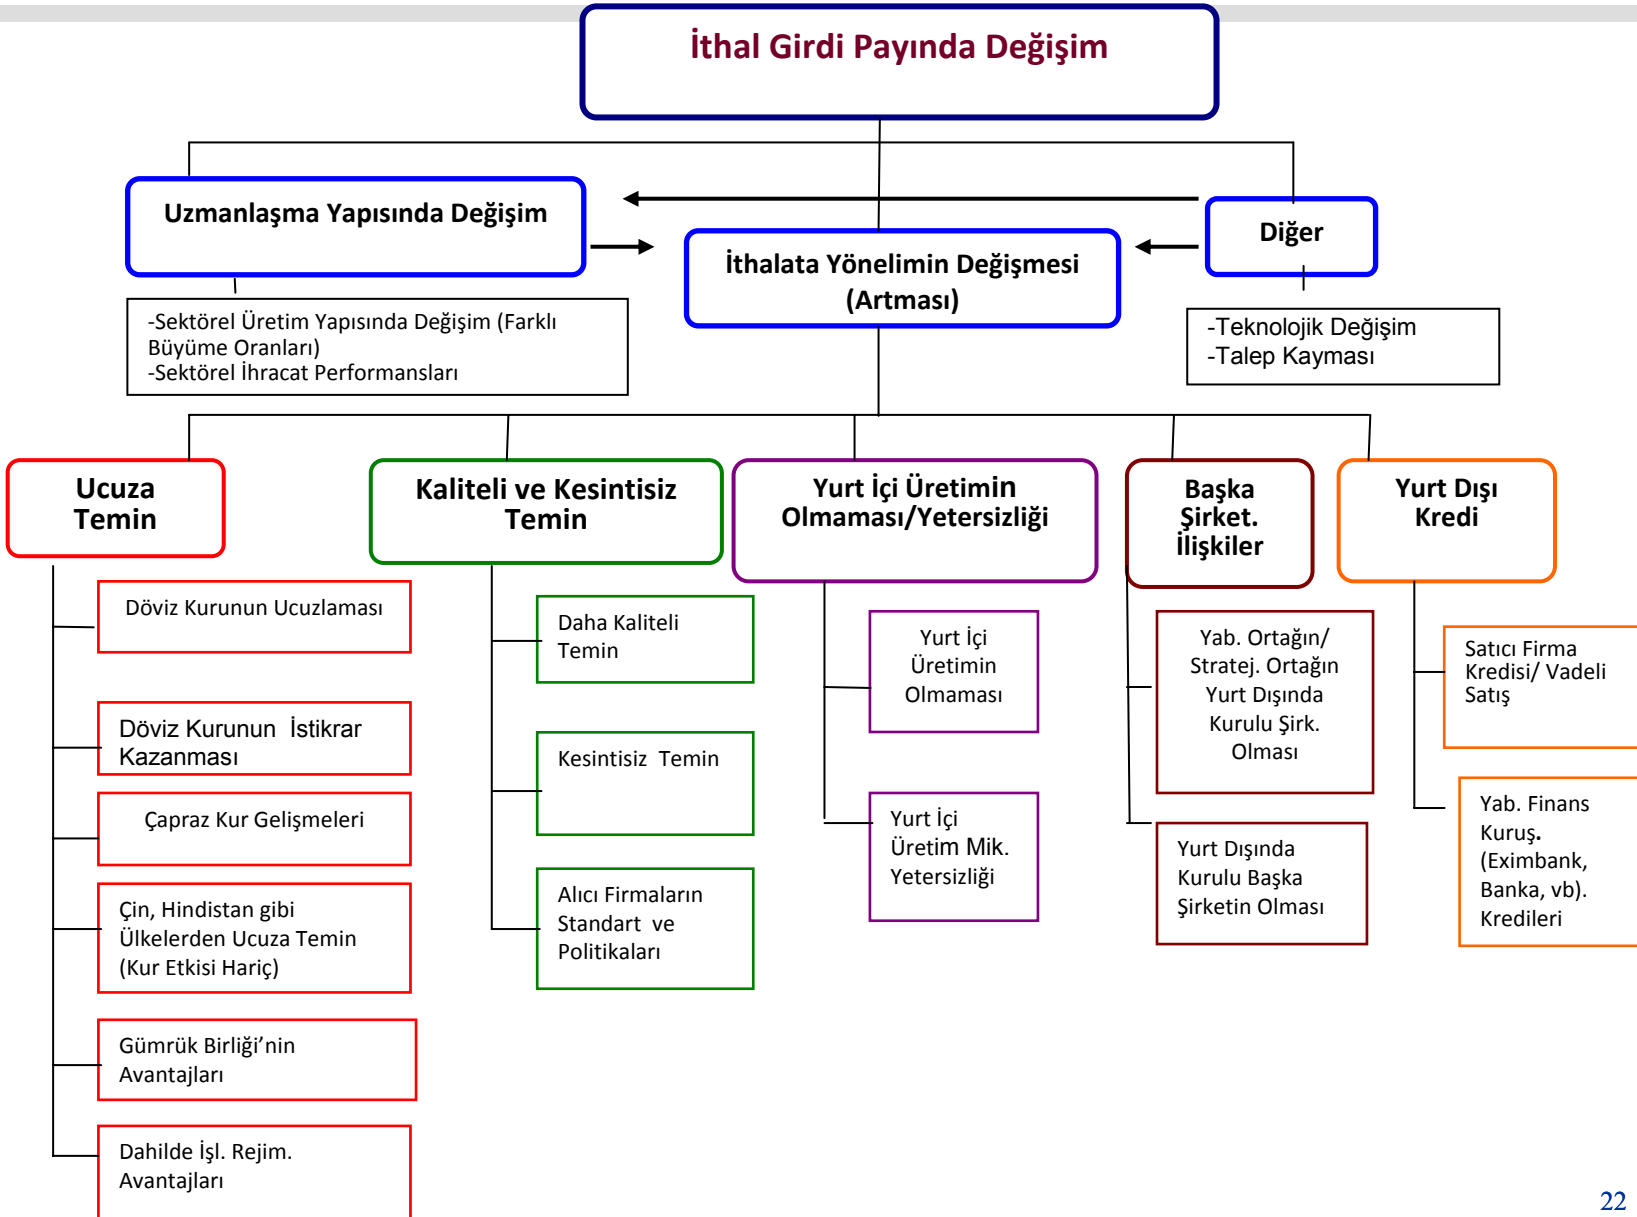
İthal Girdi Payında Değişim

Uzmanlaşma Yapısında Değişim

İthalata Yönelimin Değişmesi (Artması)

Diğer

-Sektörel Üretim Yapısında Değişim (Farklı Büyüme Oranları)
-Sektörel İhracat Performansları

-Teknolojik Değişim
-Talep Kayması

Ucuza Temin

Döviz Kurunun Ucuzlaması

Döviz Kurunun İstikrar Kazanması

Çapraz Kur Gelişmeleri

Çin, Hindistan gibi Ülkelerden Ucuza Temin (Kur Etkisi Hariç)

Gümrük Birliği'nin Avantajları

Dahilde İşl. Rejim. Avantajları

Kaliteli ve Kesintisiz Temin

Daha Kaliteli Temin

Kesintisiz Temin

Alıcı Firmaların Standart ve Politikaları

Yurt İçi Üretimin Olmaması/Yetersizliği

Yurt İçi Üretimin Olmaması

Yurt İçi Üretim Mik. Yetersizliği

Başka Şirket. İlişkiler

Yab. Ortağın/ Stratej. Ortağın Yurt Dışında Kurulu Şirk. Olması

Yurt Dışında Kurulu Başka Şirketin Olması

Yurt Dışı Kredi

Satıcı Firma Kredisi/ Vadeli Satış

Yab. Finans Kuruş. (Eximbank, Banka, vb). Kredileri

22